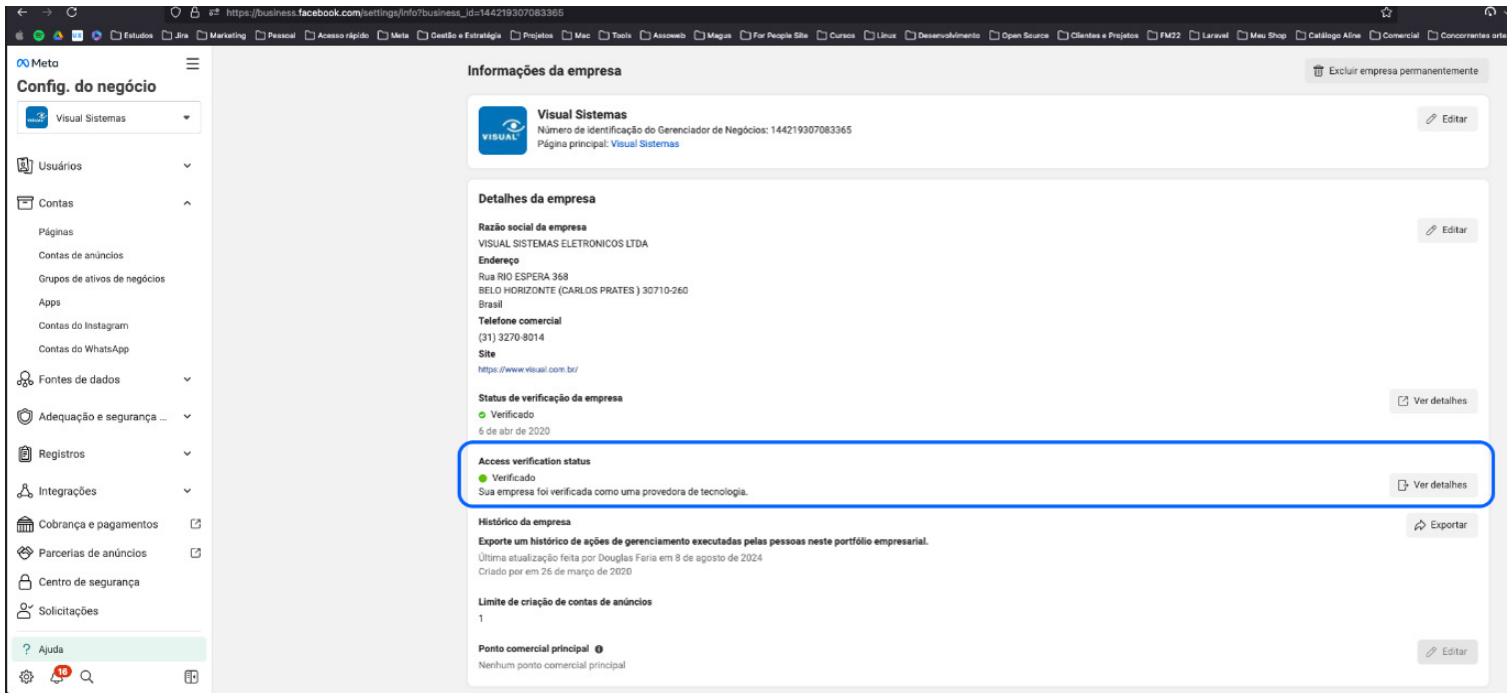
https://business.facebook.com/settings/info?business_id=144219307083365

Estudos Jira Marketing Pessoal Acesso rápido Meta Gestão e Estratégia Projetos Mac Tools Assoweb Magus For People Site Cursos Linux Desenvolvimento Open Source Clientes e Projetos FM22 Laravel Meu Shop Catálogo Aline Comercial Concorrentes arte

Meta
Config. do negócio

Visual Sistemas

Usuários
Contas
Páginas
Contas de anúncios
Grupos de ativos de negócios
Apps
Contas do Instagram
Contas do WhatsApp
Fontes de dados
Adequação e segurança ...
Registros
Integrações
Cobrança e pagamentos
Parcerias de anúncios
Centro de segurança
Solicitações
? Ajuda
16

Informações da empresa

Excluir empresa permanentemente

VISUAL
Visual Sistemas
Número de identificação do Gerenciador de Negócios: 144219307083365
Página principal: Visual Sistemas

Editar

Detalhes da empresa

Razão social da empresa
VISUAL SISTEMAS ELETRONICOS LTDA
Endereço
Rua RIO ESPERA 368
BELO HORIZONTE (CARLOS PRATES ) 30710-260
Brasil
Telefone comercial
(31) 3270-8014
Site
https://www.visual.com.br/

Editar

Status de verificação da empresa
Verificado
6 de abr de 2020

Ver detalhes

Access verification status
Verificado
Sua empresa foi verificada como uma provedora de tecnologia.

Ver detalhes

Histórico da empresa
Exporte um histórico de ações de gerenciamento executadas pelas pessoas neste portfólio empresarial.
Última atualização feita por Douglas Faria em 8 de agosto de 2024
Criado por em 26 de março de 2020

Exportar

Limite de criação de contas de anúncios
1

Ponto comercial principal
Nenhum ponto comercial principal

Editar